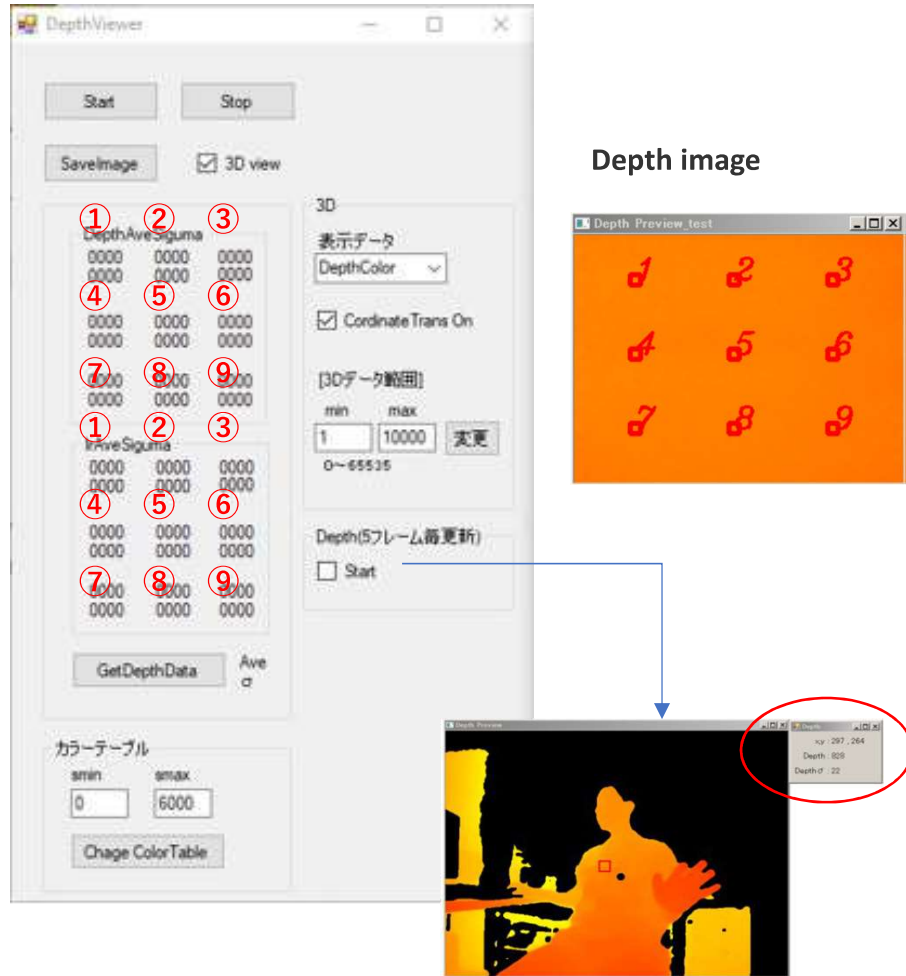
DepthViewer

Start
Stop

SaveImage
3D view

①
②
③
DepthAveSiguma
0000 0000 0000
0000 0000 0000
④ ⑤ ⑥
0000 0000 0000
0000 0000 0000
⑦ ⑧ ⑨
0000 0000 0000
0000 0000 0000

① ② ③
IrAveSiguma
0000 0000 0000
0000 0000 0000
④ ⑤ ⑥
0000 0000 0000
0000 0000 0000
⑦ ⑧ ⑨
0000 0000 0000
0000 0000 0000

GetDepthData
Ave
σ

3D
表示データ
DepthColor
Cordinate Trans On
[3Dデータ範囲]
min max
1 10000 変更
0～65535

Depth(5フレーム毎更新)
Start

カラーテーブル
smin smax
0 6000
Chage ColorTable

Depth image

Depth Preview_test
1 2 3
4 5 6
7 8 9

Depth Preview

Depth
x,y : 297 , 264
Depth : 829
Depth σ : 22